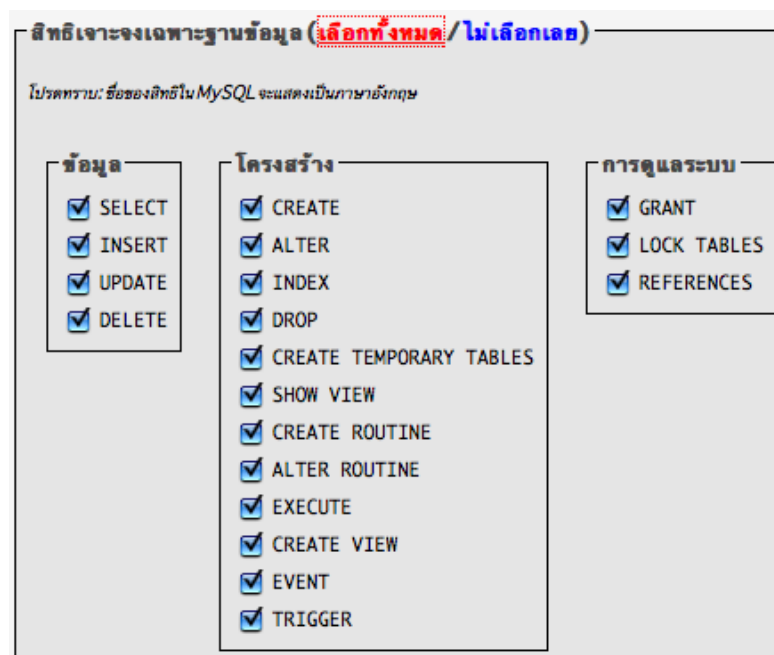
สิทธิเจาะจงเฉพาะฐานข้อมูล (เลือกทั้งหมด / ไม่เลือกเลย)

โปรดทราบ: ชื่อของสิทธิใน MySQL จะแสดงเป็นภาษาอังกฤษ

ข้อมูล
SELECT
INSERT
UPDATE
DELETE

โครงสร้าง
CREATE
ALTER
INDEX
DROP
CREATE TEMPORARY TABLES
SHOW VIEW
CREATE ROUTINE
ALTER ROUTINE
EXECUTE
CREATE VIEW
EVENT
TRIGGER

การดูแลระบบ
GRANT
LOCK TABLES
REFERENCES